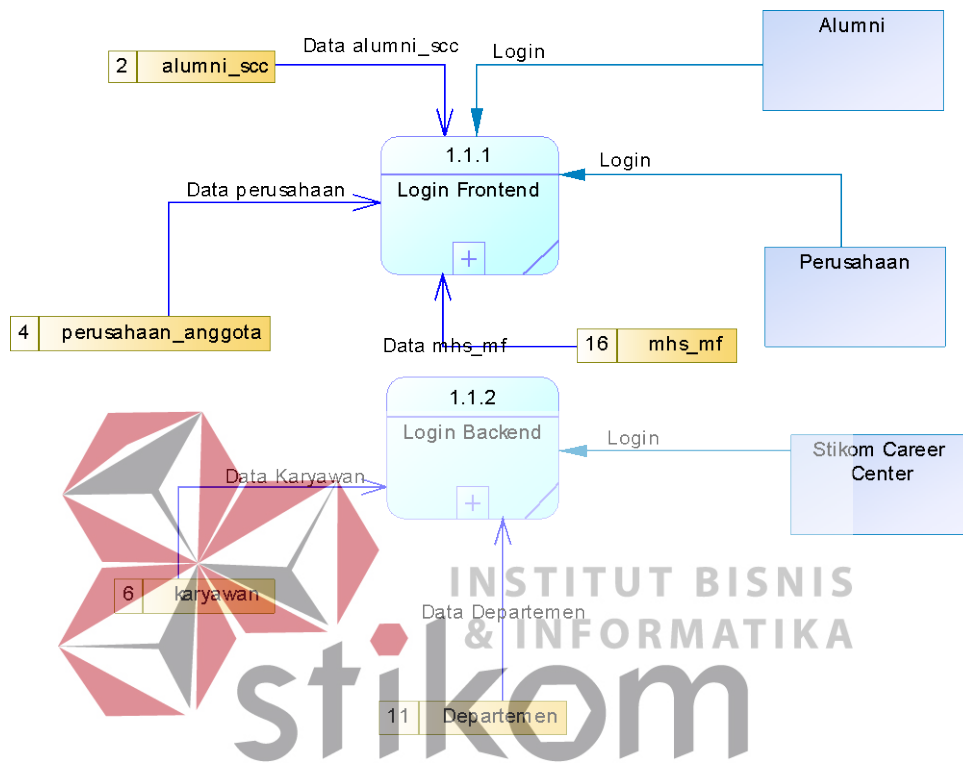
2 alumni_scc

Data alumni_scc

Login

Alumni

1.1.1

Login Frontend

Login

Data perusahaan

Perusahaan

4 perusahaan_anggota

Data mhs_mf

16 mhs_mf

1.1.2

Login Backend

Login

Stikom Career Center

Data Karyawan

6 karyawan

INSTITUT BISNIS & INFORMATIKA

Data Departemen

stikom

11 Departemen